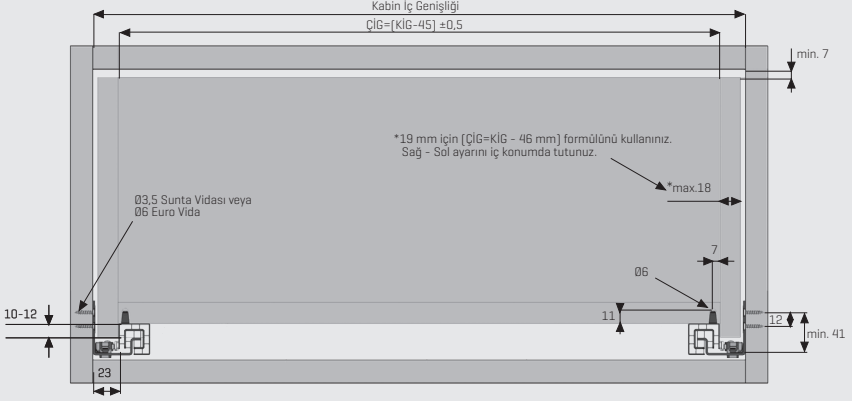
Kabin İç Genişliği

ÇİG=(KİG-45) ±0,5

min. 7

*19 mm için (ÇİG=KİG - 46 mm) formülünü kullanınız.
Sağ - Sol ayarını iç konumda tutunuz.

*max.18

Ø3,5 Sunta Vidası veya
Ø6 Euro Vida

7

Ø6

10-12

11

12

min. 41

23